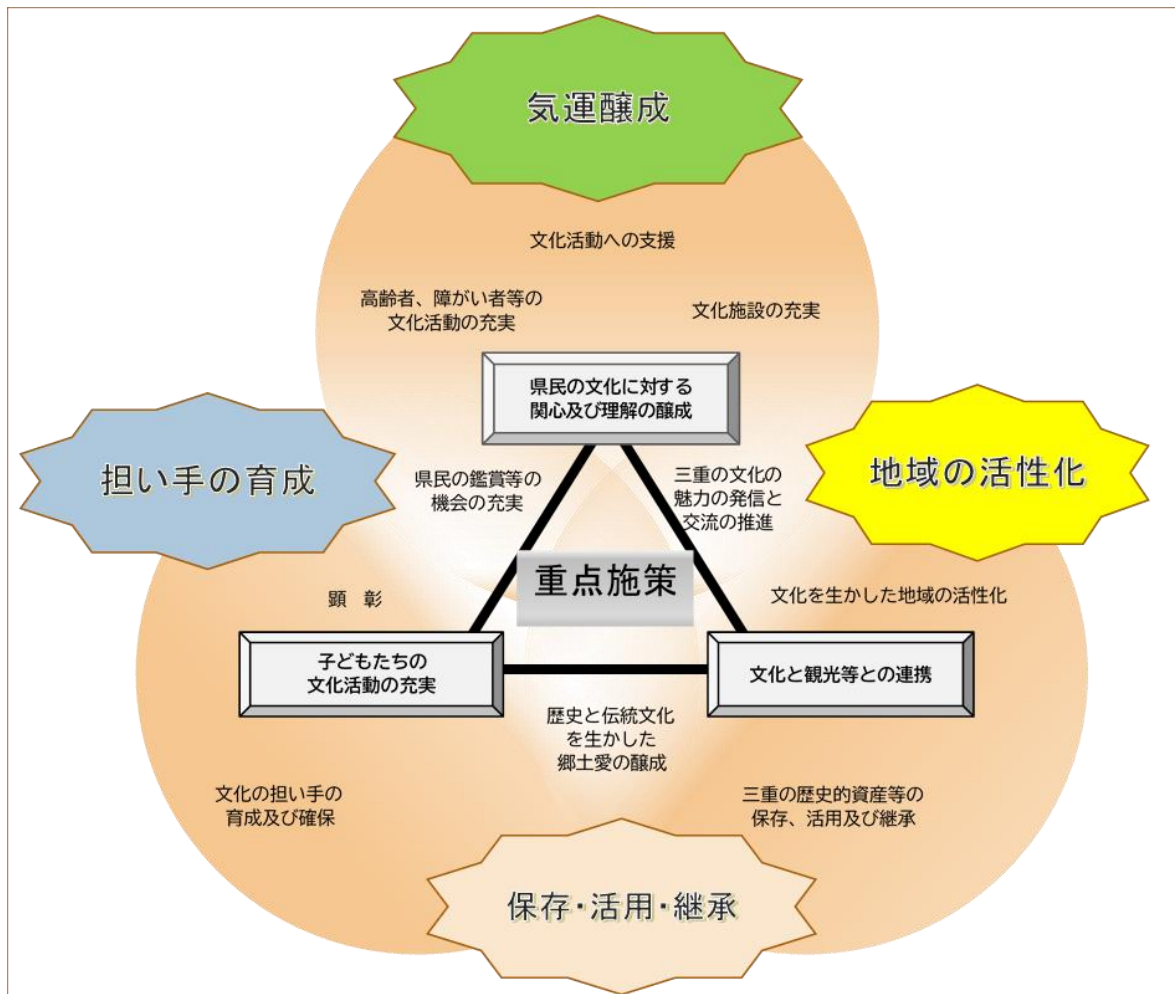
気運醸成

文化活動への支援

高齢者、障がい者等の文化活動の充実

文化施設の充実

県民の文化に対する関心及び理解の醸成

担い手の育成

県民の鑑賞等の機会の充実

三重の文化の魅力の発信と交流の推進

地域の活性化

重点施策

顕彰

文化を生かした地域の活性化

子どもたちの文化活動の充実

文化と観光等との連携

歴史と伝統文化を生かした郷土愛の醸成

文化の担い手の育成及び確保

三重の歴史的資産等の保存、活用及び継承

保存・活用・継承